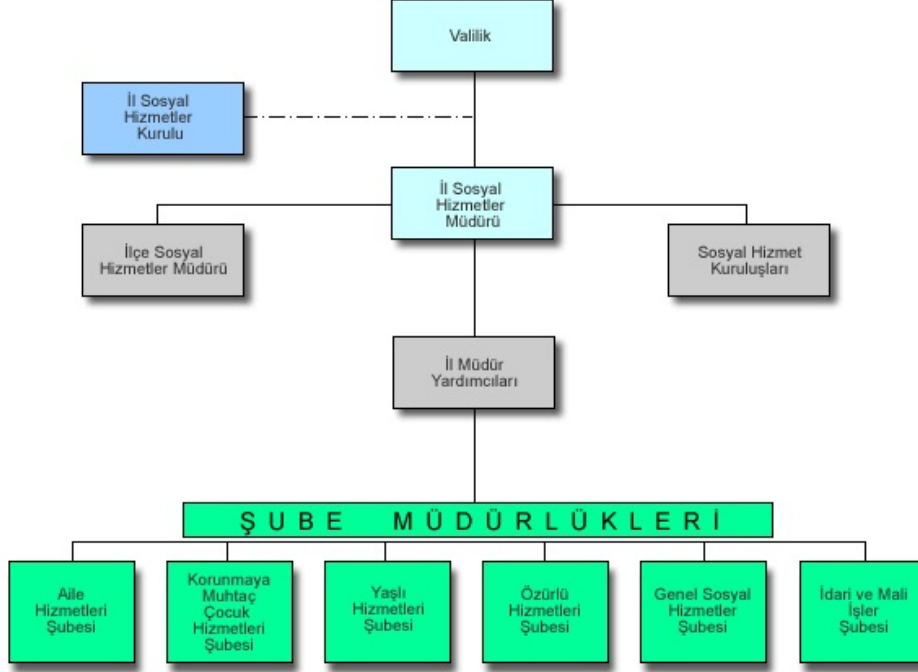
Valilik

İl Sosyal Hizmetler Kurulu

İl Sosyal Hizmetler Müdürü

İlçe Sosyal Hizmetler Müdürü

Sosyal Hizmet Kuruluşları

İl Müdür Yardımcıları

ŞUBE MÜDÜRLÜKLERİ

Aile Hizmetleri Şubesi

Korunmaya Muhtaç Çocuk Hizmetleri Şubesi

Yaşlı Hizmetleri Şubesi

Özürlü Hizmetleri Şubesi

Genel Sosyal Hizmetler Şubesi

İdari ve Mali İşler Şubesi